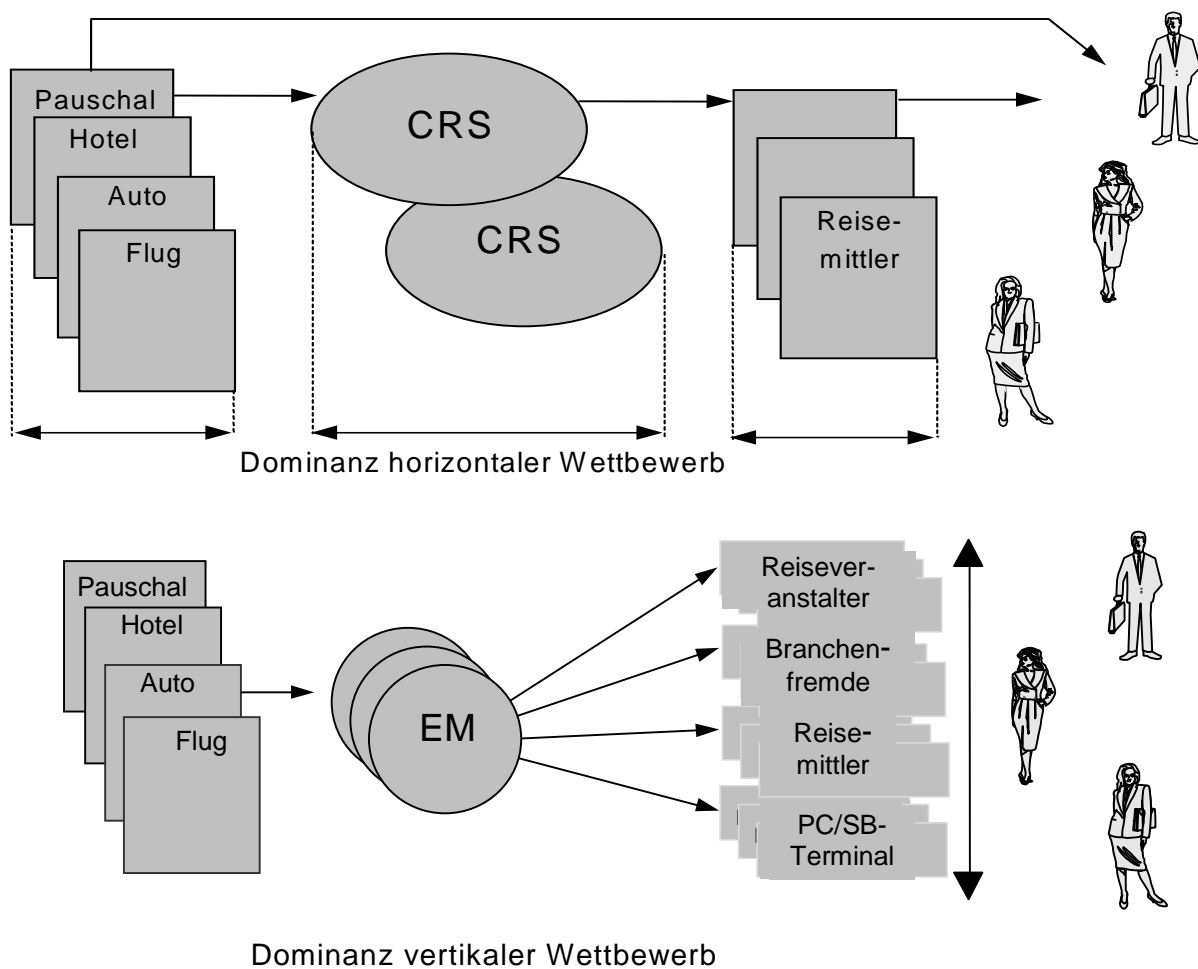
Pauschal
Hotel
Auto
Flug

CRS
CRS

Reisemittler

Dominanz horizontaler Wettbewerb

Pauschal
Hotel
Auto
Flug

EM

Reiseveranstalter
Branchenfremde
Reisemittler
PC/SB-Terminal

Dominanz vertikaler Wettbewerb